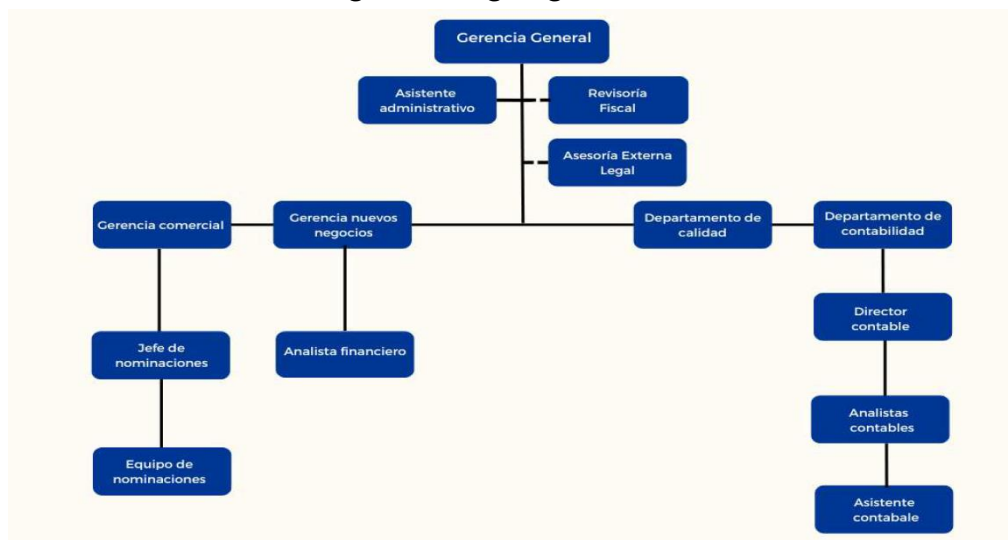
Gerencia General

Asistente administrativo

Revisoría Fiscal

Asesoría Externa Legal

Gerencia comercial

Gerencia nuevos negocios

Departamento de calidad

Departamento de contabilidad

Jefe de nominaciones

Analista financiero

Director contable

Analistas contables

Equipo de nominaciones

Asistente contabale